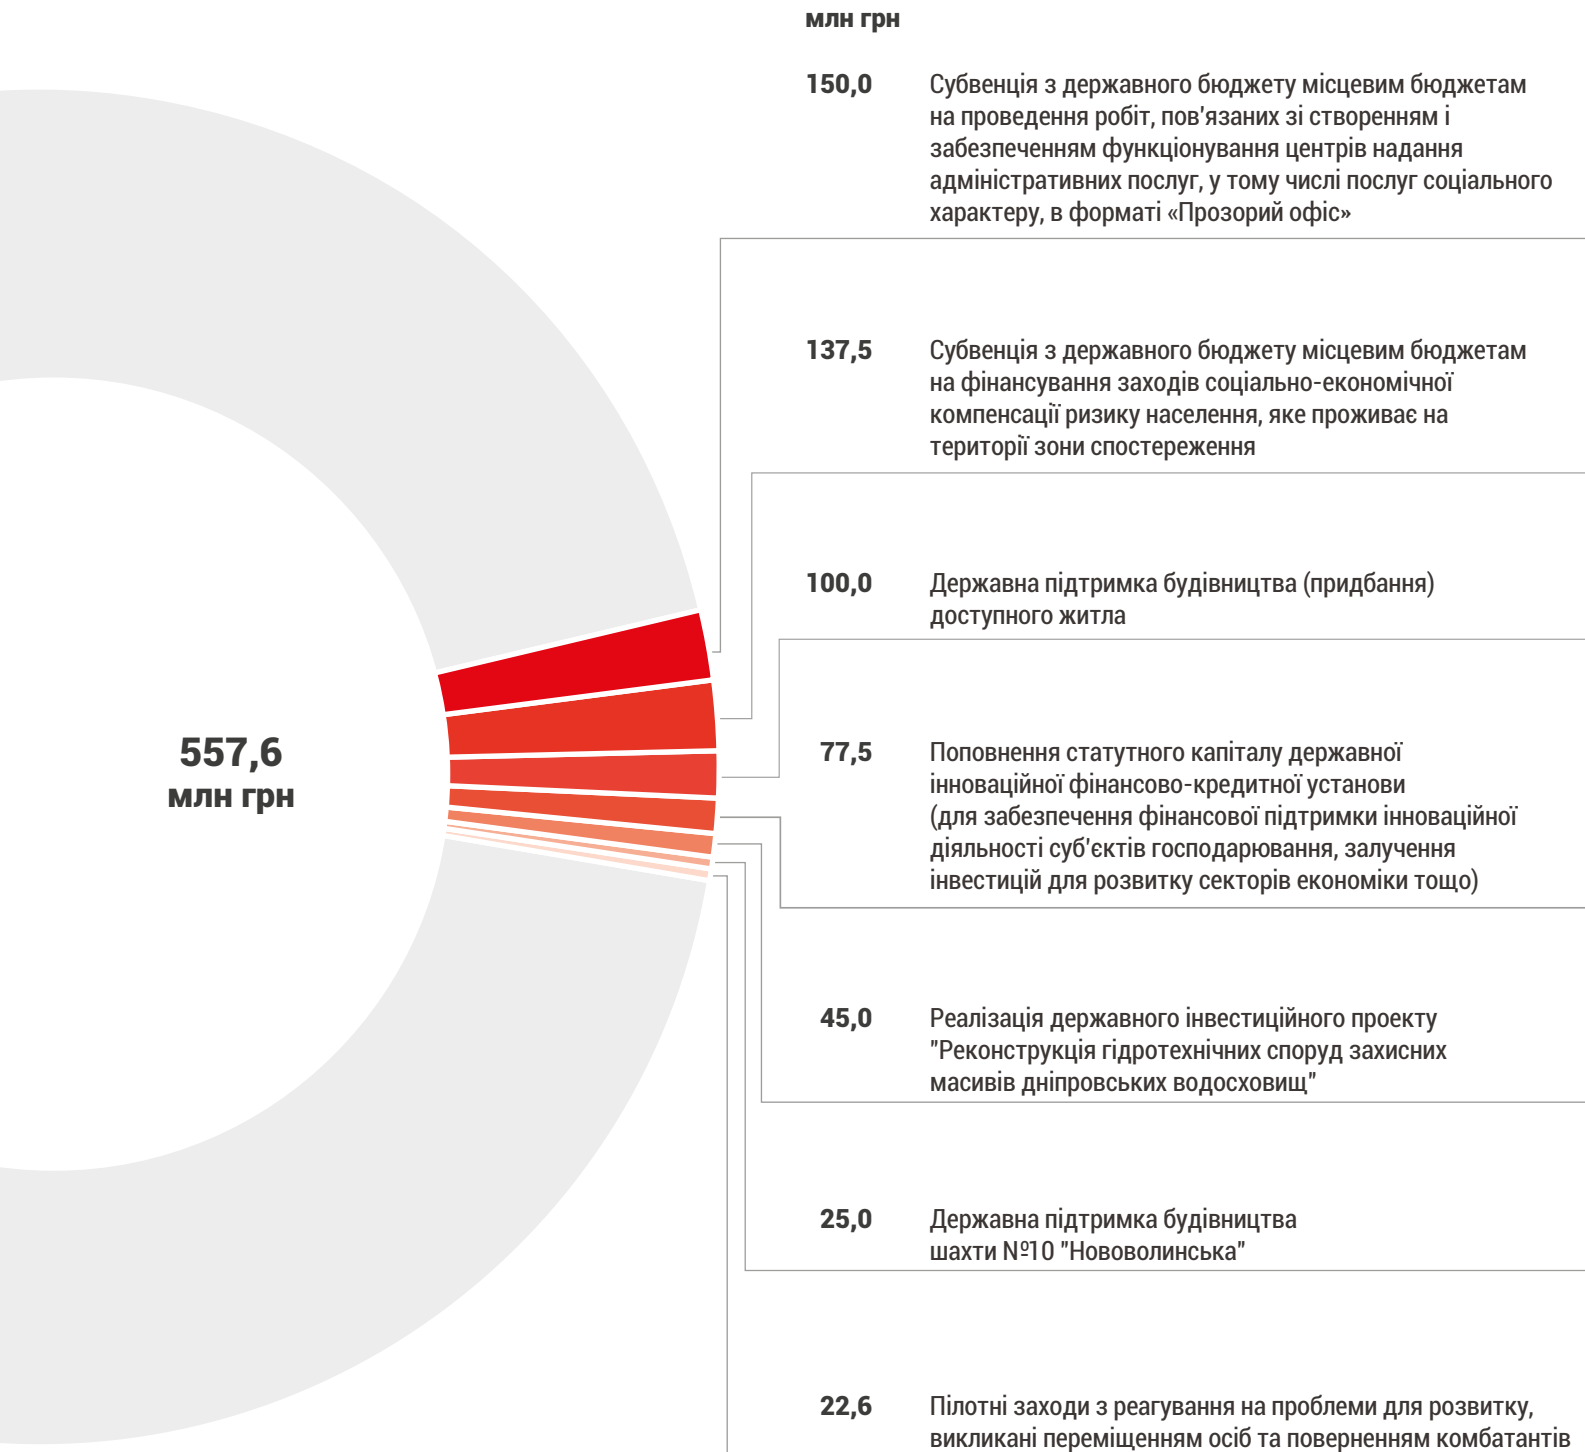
млн грн

557,6
млн грн

150,0 Субвенція з державного бюджету місцевим бюджетам на проведення робіт, пов'язаних зі створенням і забезпеченням функціонування центрів надання адміністративних послуг, у тому числі послуг соціального характеру, в форматі «Прозорий офіс»

137,5 Субвенція з державного бюджету місцевим бюджетам на фінансування заходів соціально-економічної компенсації ризику населення, яке проживає на території зони спостереження

100,0 Державна підтримка будівництва (придбання) доступного житла

77,5 Поповнення статутного капіталу державної інноваційної фінансово-кредитної установи (для забезпечення фінансової підтримки інноваційної діяльності суб'єктів господарювання, залучення інвестицій для розвитку секторів економіки тощо)

45,0 Реалізація державного інвестиційного проекту "Реконструкція гідротехнічних споруд захисних масивів дніпровських водосховищ"

25,0 Державна підтримка будівництва шахти №10 "Нововолинська"

22,6 Пілотні заходи з реагування на проблеми для розвитку, викликані переміщенням осіб та поверненням комбатантів